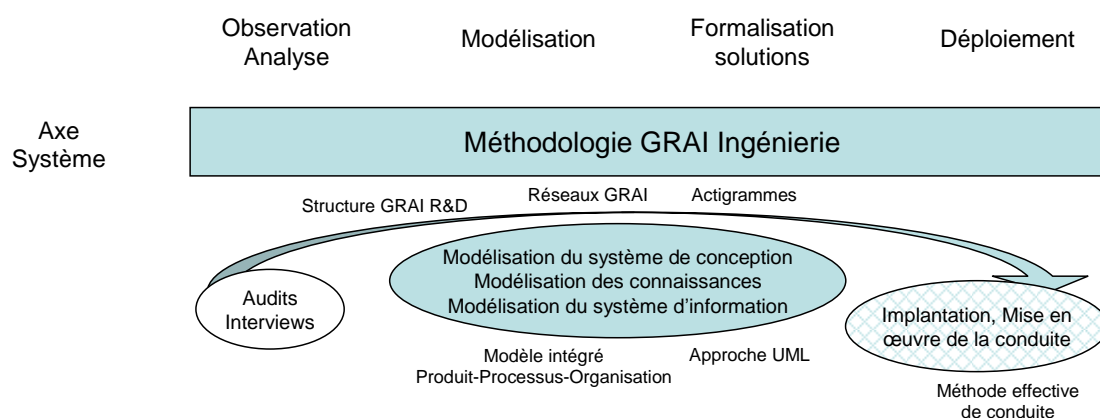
Observation Analyse

Modélisation

Formalisation solutions

Déploiement

Axe Système

Méthodologie GRAI Ingénierie

Structure GRAI R&D

Réseaux GRAI

Actigrammes

Audits Interviews

Modélisation du système de conception
Modélisation des connaissances
Modélisation du système d'information

Implantation, Mise en œuvre de la conduite

Modèle intégré
Produit-Processus-Organisation

Approche UML

Méthode effective de conduite